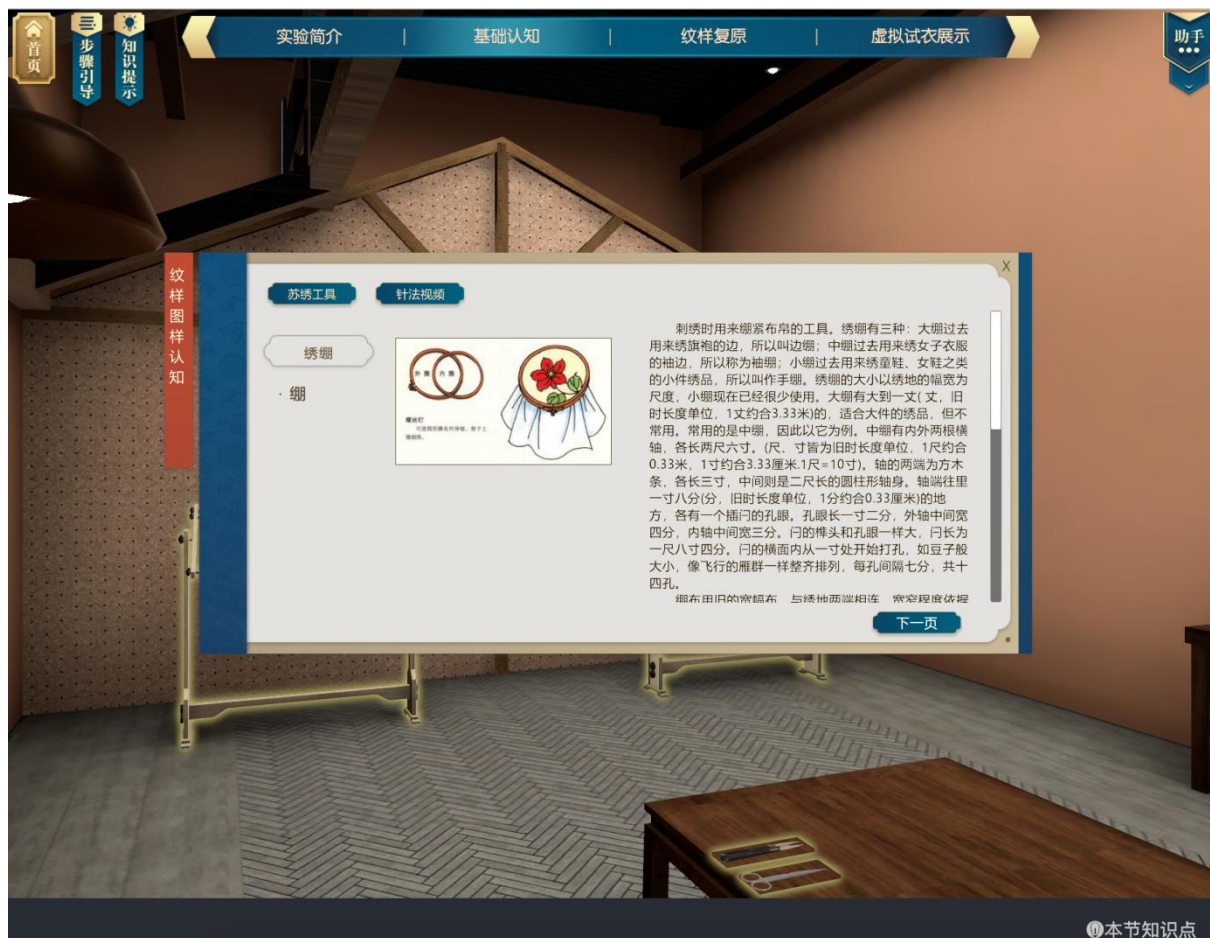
首页

步骤引导

知识提示

实验简介 | 基础认知 | 纹样复原 | 虚拟试衣展示

助手

纹样图样认知

苏绣工具

针法视频

绣绷

· 绷

外圈 内圈

螺丝钉

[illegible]

刺绣时用来绷紧布帛的工具。绣绷有三种：大绷过去用来绣旗袍的边，所以叫边绷；中绷过去用来绣女子衣服的袖边，所以称为袖绷；小绷过去用来绣童鞋、女鞋之类的小件绣品，所以叫作手绷。绣绷的大小以绣地的幅宽为尺度，小绷现在已经很少使用。大绷有大到一丈(丈，旧时长度单位，1丈约合3.33米)的，适合大件的绣品，但不常用。常用的是中绷，因此以它为例。中绷有内外两根横轴，各长两尺六寸。(尺、寸皆为旧时长度单位，1尺约合0.33米，1寸约合3.33厘米.1尺=10寸)。轴的两端为方木条，各长三寸，中间则是二尺长的圆柱形轴身。轴端往里一寸八分(分，旧时长度单位，1分约合0.33厘米)的地方，各有一个插闩的孔眼。孔眼长一寸二分，外轴中间宽四分，内轴中间宽三分。闩的榫头和孔眼一样大，闩长为一尺八寸四分。闩的横面内从一寸处开始打孔，如豆子般大小，像飞行的雁群一样整齐排列，每孔间隔七分，共十四孔。

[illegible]

下一页

X

本节知识点